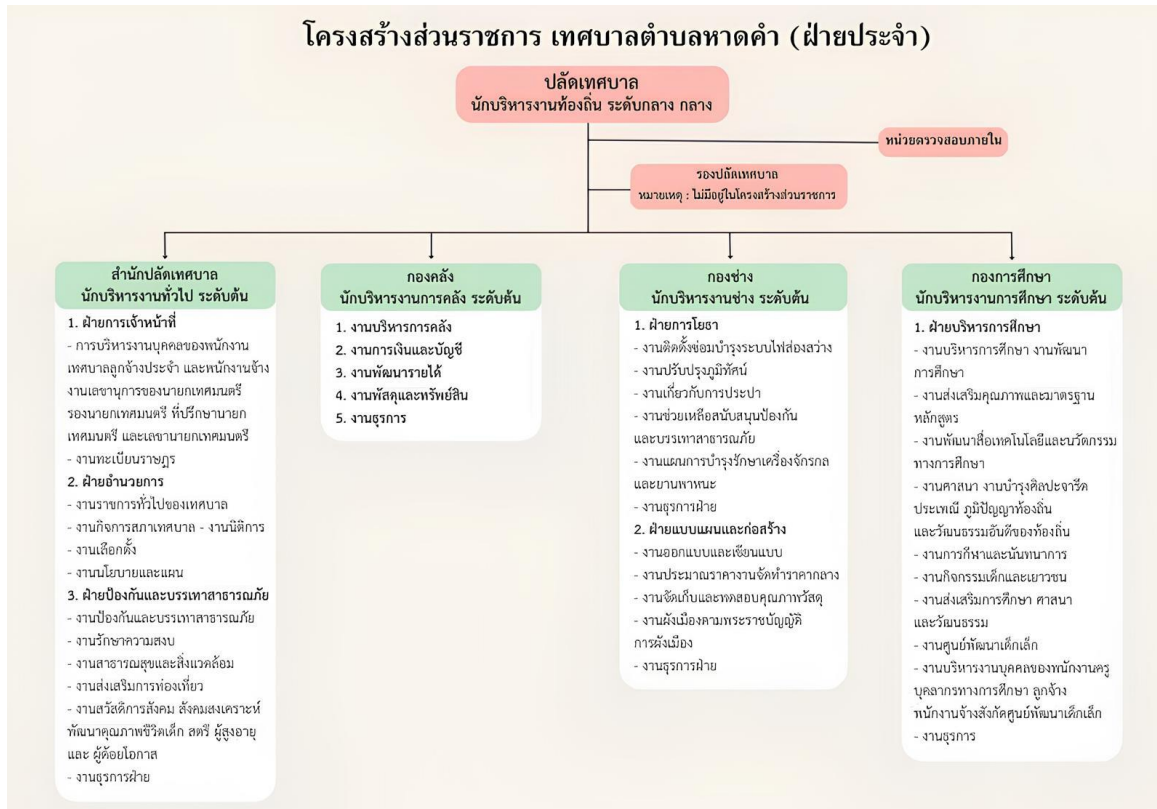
โครงสร้างส่วนราชการ เทศบาลตำบลหาดคำ (ฝ่ายประจำ)

ปลัดเทศบาล
นักบริหารงานท้องถิ่น ระดับกลาง กลาง

หน่วยตรวจสอบภายใน

รองปลัดเทศบาล
หมายเหตุ : ไม่มีอยู่ในโครงสร้างส่วนราชการ

สำนักปลัดเทศบาล
นักบริหารงานทั่วไป ระดับต้น

1. ฝ่ายการเจ้าหน้าที่
- การบริหารงานบุคคลของพนักงานเทศบาลลูกจ้างประจำ และพนักงานจ้าง งานเลขานุการของนายกเทศมนตรี รองนายกเทศมนตรี ที่ปรึกษานายกเทศมนตรี และเลขานายกเทศมนตรี
- งานทะเบียนราษฎร
2. ฝ่ายอำนวยการ
- งานราชการทั่วไปของเทศบาล
- งานกิจการสภาเทศบาล - งานนิติการ
- งานเลือกตั้ง
- งานนโยบายและแผน
3. ฝ่ายป้องกันและบรรเทาสาธารณภัย
- งานป้องกันและบรรเทาสาธารณภัย
- งานรักษาความสงบ
- งานสาธารณสุขและสิ่งแวดล้อม
- งานส่งเสริมการท่องเที่ยว
- งานสวัสดิการสังคม สังคมสงเคราะห์ พัฒนาคุณภาพชีวิตเด็ก สตรี ผู้สูงอายุ และ ผู้ด้อยโอกาส
- งานธุรการฝ่าย

กองคลัง
นักบริหารงานการคลัง ระดับต้น

1. งานบริหารการคลัง
2. งานการเงินและบัญชี
3. งานพัฒนารายได้
4. งานพัสดุและทรัพย์สิน
5. งานธุรการ

กองช่าง
นักบริหารงานช่าง ระดับต้น

1. ฝ่ายการโยธา
- งานติดตั้งซ่อมบำรุงระบบไฟส่องสว่าง
- งานปรับปรุงภูมิทัศน์
- งานเกี่ยวกับการประปา
- งานช่วยเหลือสนับสนุนป้องกันและบรรเทาสาธารณภัย
- งานแผนการบำรุงรักษาเครื่องจักรกลและยานพาหนะ
- งานธุรการฝ่าย
2. ฝ่ายแบบแผนและก่อสร้าง
- งานออกแบบและเขียนแบบ
- งานประมาณราคางานจัดทำราคากลาง
- งานจัดเก็บและทดสอบคุณภาพวัสดุ
- งานผังเมืองตามพระราชบัญญัติการผังเมือง
- งานธุรการฝ่าย

กองการศึกษา
นักบริหารงานการศึกษา ระดับต้น

1. ฝ่ายบริหารการศึกษา
- งานบริหารการศึกษา งานพัฒนาการศึกษา
- งานส่งเสริมคุณภาพและมาตรฐานหลักสูตร
- งานพัฒนาสื่อเทคโนโลยีและนวัตกรรมทางการศึกษา
- งานศาสนา งานบำรุงศิลปะจารีตประเพณี ภูมิปัญญาท้องถิ่น และวัฒนธรรมอันดีของท้องถิ่น
- งานการกีฬาและนันทนาการ
- งานกิจกรรมเด็กและเยาวชน
- งานส่งเสริมการศึกษา ศาสนา และวัฒนธรรม
- งานศูนย์พัฒนาเด็กเล็ก
- งานบริหารงานบุคคลของพนักงานครู บุคลากรทางการศึกษา ลูกจ้าง พนักงานจ้างสังกัดศูนย์พัฒนาเด็กเล็ก
- งานธุรการ